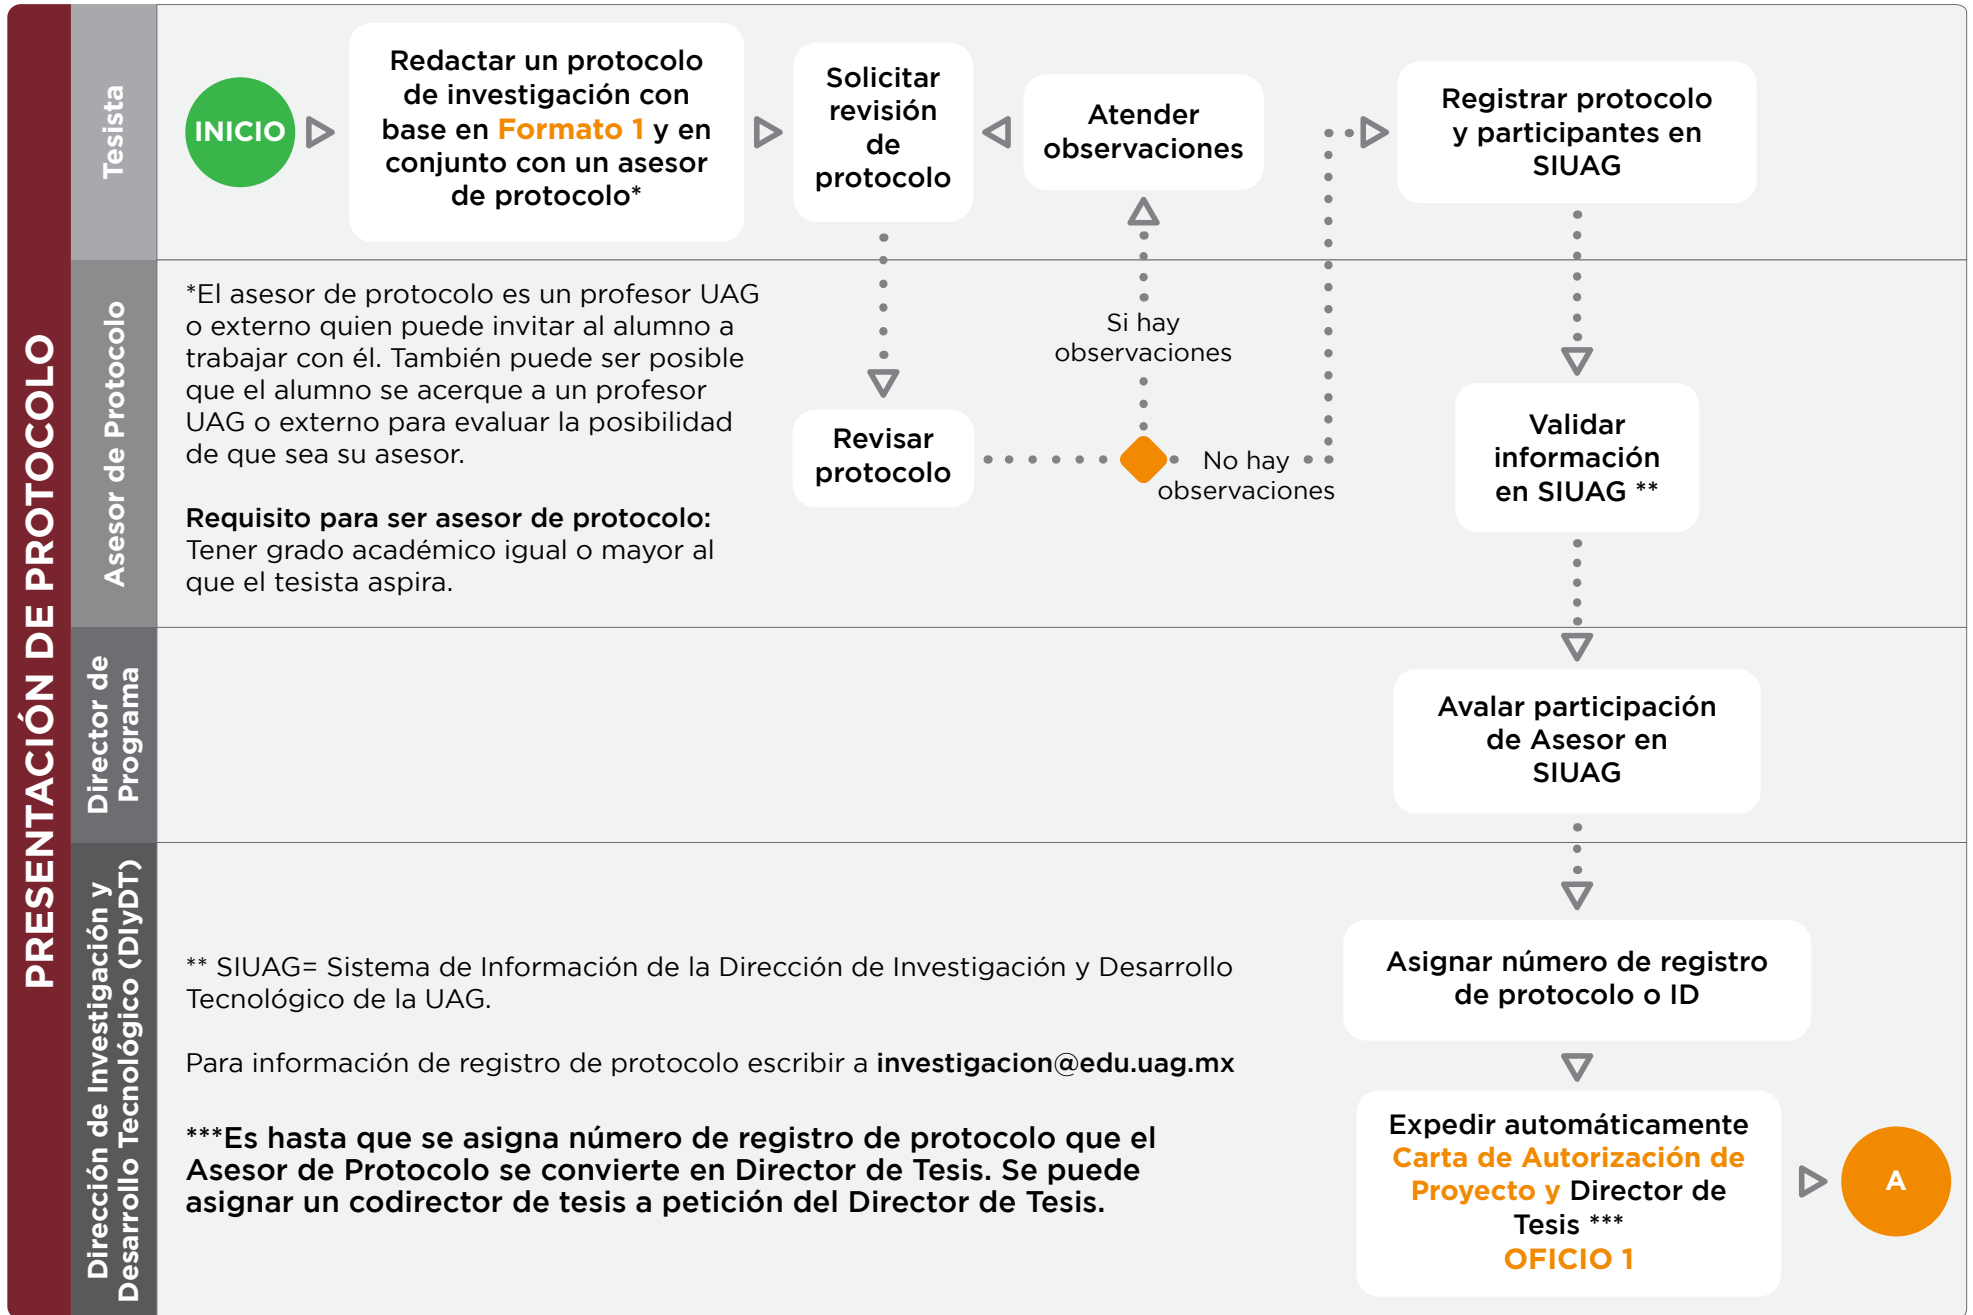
PRESENTACIÓN DE PROTOCOLO

Tesista

INICIO

Redactar un protocolo de investigación con base en Formato 1 y en conjunto con un asesor de protocolo*

Solicitar revisión de protocolo

Atender observaciones

Registrar protocolo y participantes en SIUAG

Asesor de Protocolo

*El asesor de protocolo es un profesor UAG o externo quien puede invitar al alumno a trabajar con él. También puede ser posible que el alumno se acerque a un profesor UAG o externo para evaluar la posibilidad de que sea su asesor.

Requisito para ser asesor de protocolo: Tener grado académico igual o mayor al que el tesista aspira.

Revisar protocolo

Si hay observaciones

No hay observaciones

Validar información en SIUAG **

Director de Programa

Avalar participación de Asesor en SIUAG

Dirección de Investigación y Desarrollo Tecnológico (DIyDT)

** SIUAG= Sistema de Información de la Dirección de Investigación y Desarrollo Tecnológico de la UAG.

Para información de registro de protocolo escribir a investigacion@edu.uag.mx

***Es hasta que se asigna número de registro de protocolo que el Asesor de Protocolo se convierte en Director de Tesis. Se puede asignar un codirector de tesis a petición del Director de Tesis.

Asignar número de registro de protocolo o ID

Expedir automáticamente Carta de Autorización de Proyecto y Director de Tesis ***
OFICIO 1

A